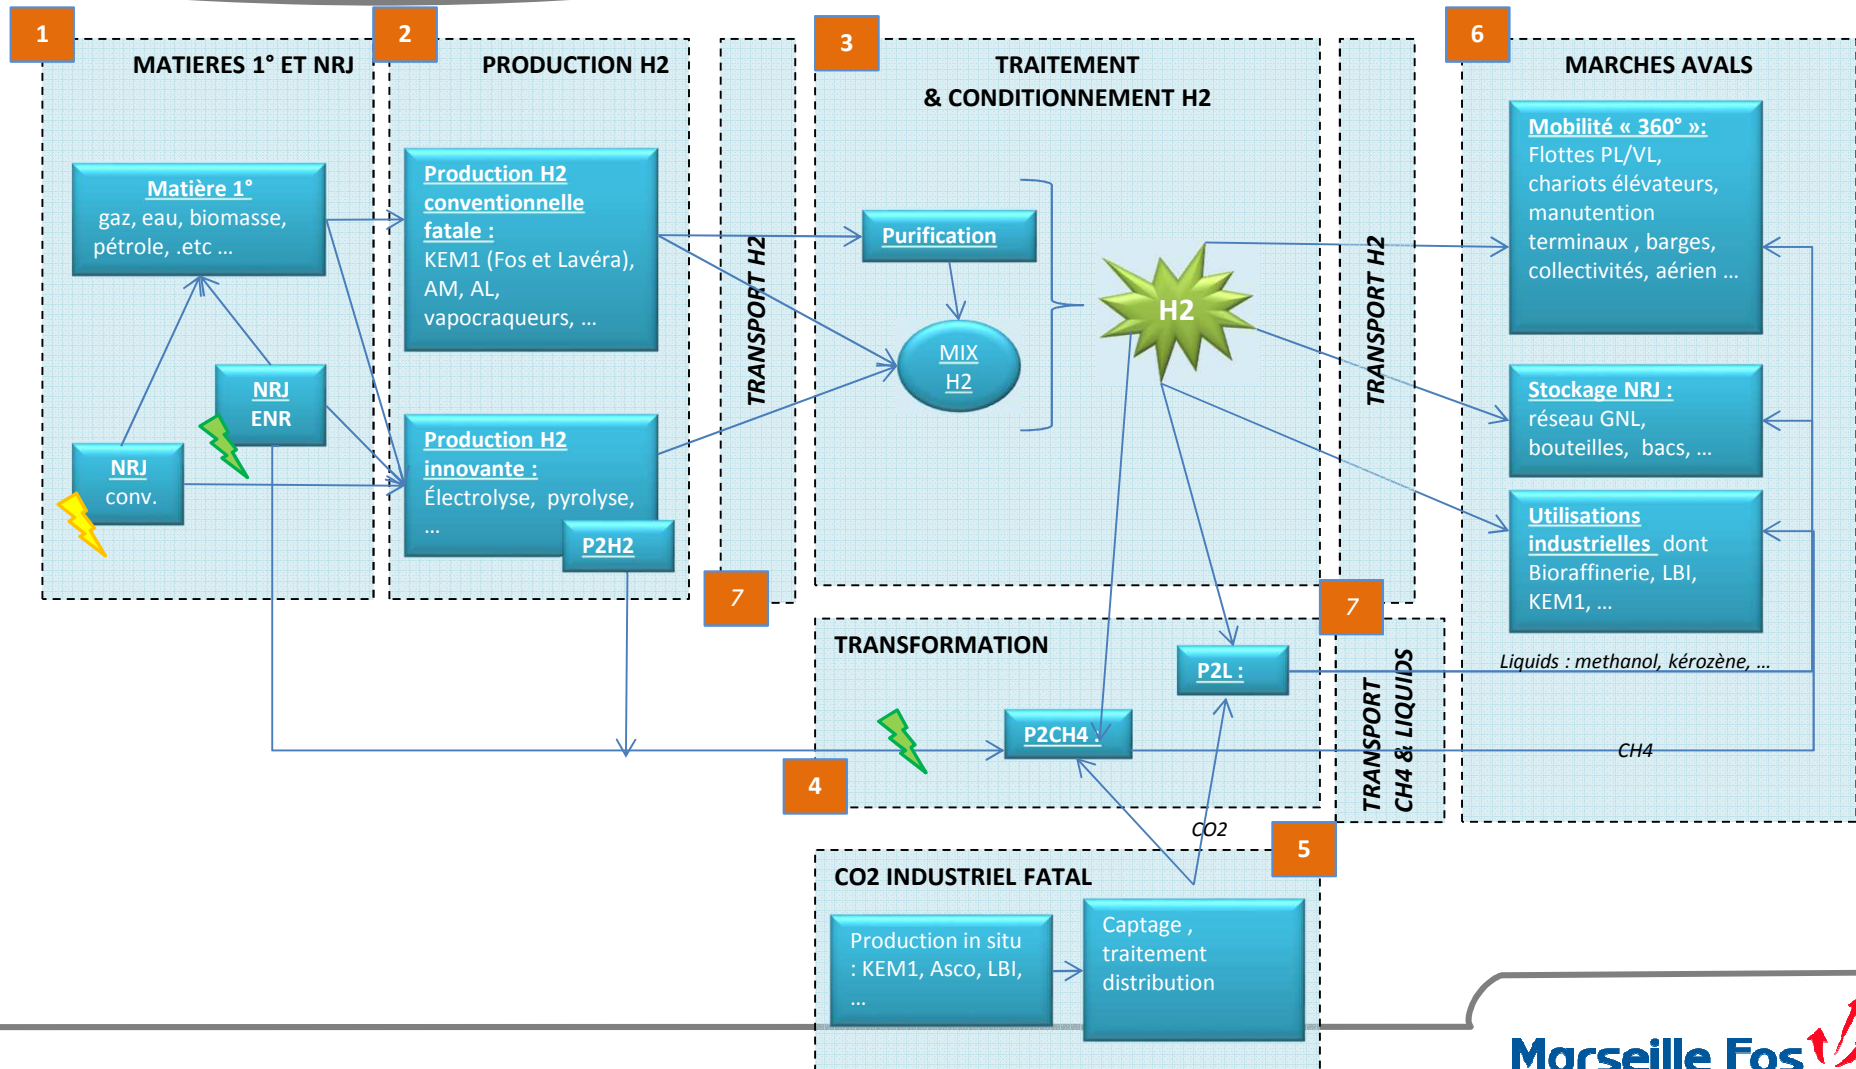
1

MATIERES 1° ET NRJ

Matière 1°
gaz, eau, biomasse, pétrole, .etc …

NRJ
ENR

NRJ
conv.

2

PRODUCTION H2

Production H2 conventionnelle fatale :
KEM1 (Fos et Lavéra), AM, AL, vapocraqueurs, …

Production H2 innovante :
Électrolyse, pyrolyse, …

P2H2

TRANSPORT H2

7

3

TRAITEMENT
& CONDITIONNEMENT H2

Purification

MIX
H2

H2

TRANSPORT H2

6

MARCHES AVALS

Mobilité « 360° »:
Flottes PL/VL, chariots élévateurs, manutention terminaux , barges, collectivités, aérien …

Stockage NRJ :
réseau GNL, bouteilles, bacs, …

Utilisations industrielles dont Bioraffinerie, LBI, KEM1, …

7

TRANSFORMATION

P2L :

P2CH4

4

Liquids : methanol, kérozène, …

CH4

TRANSPORT
CH4 & LIQUIDS

CO2

5

CO2 INDUSTRIEL FATAL

Production in situ : KEM1, Asco, LBI, …

Captage , traitement distribution

Marseille Fos